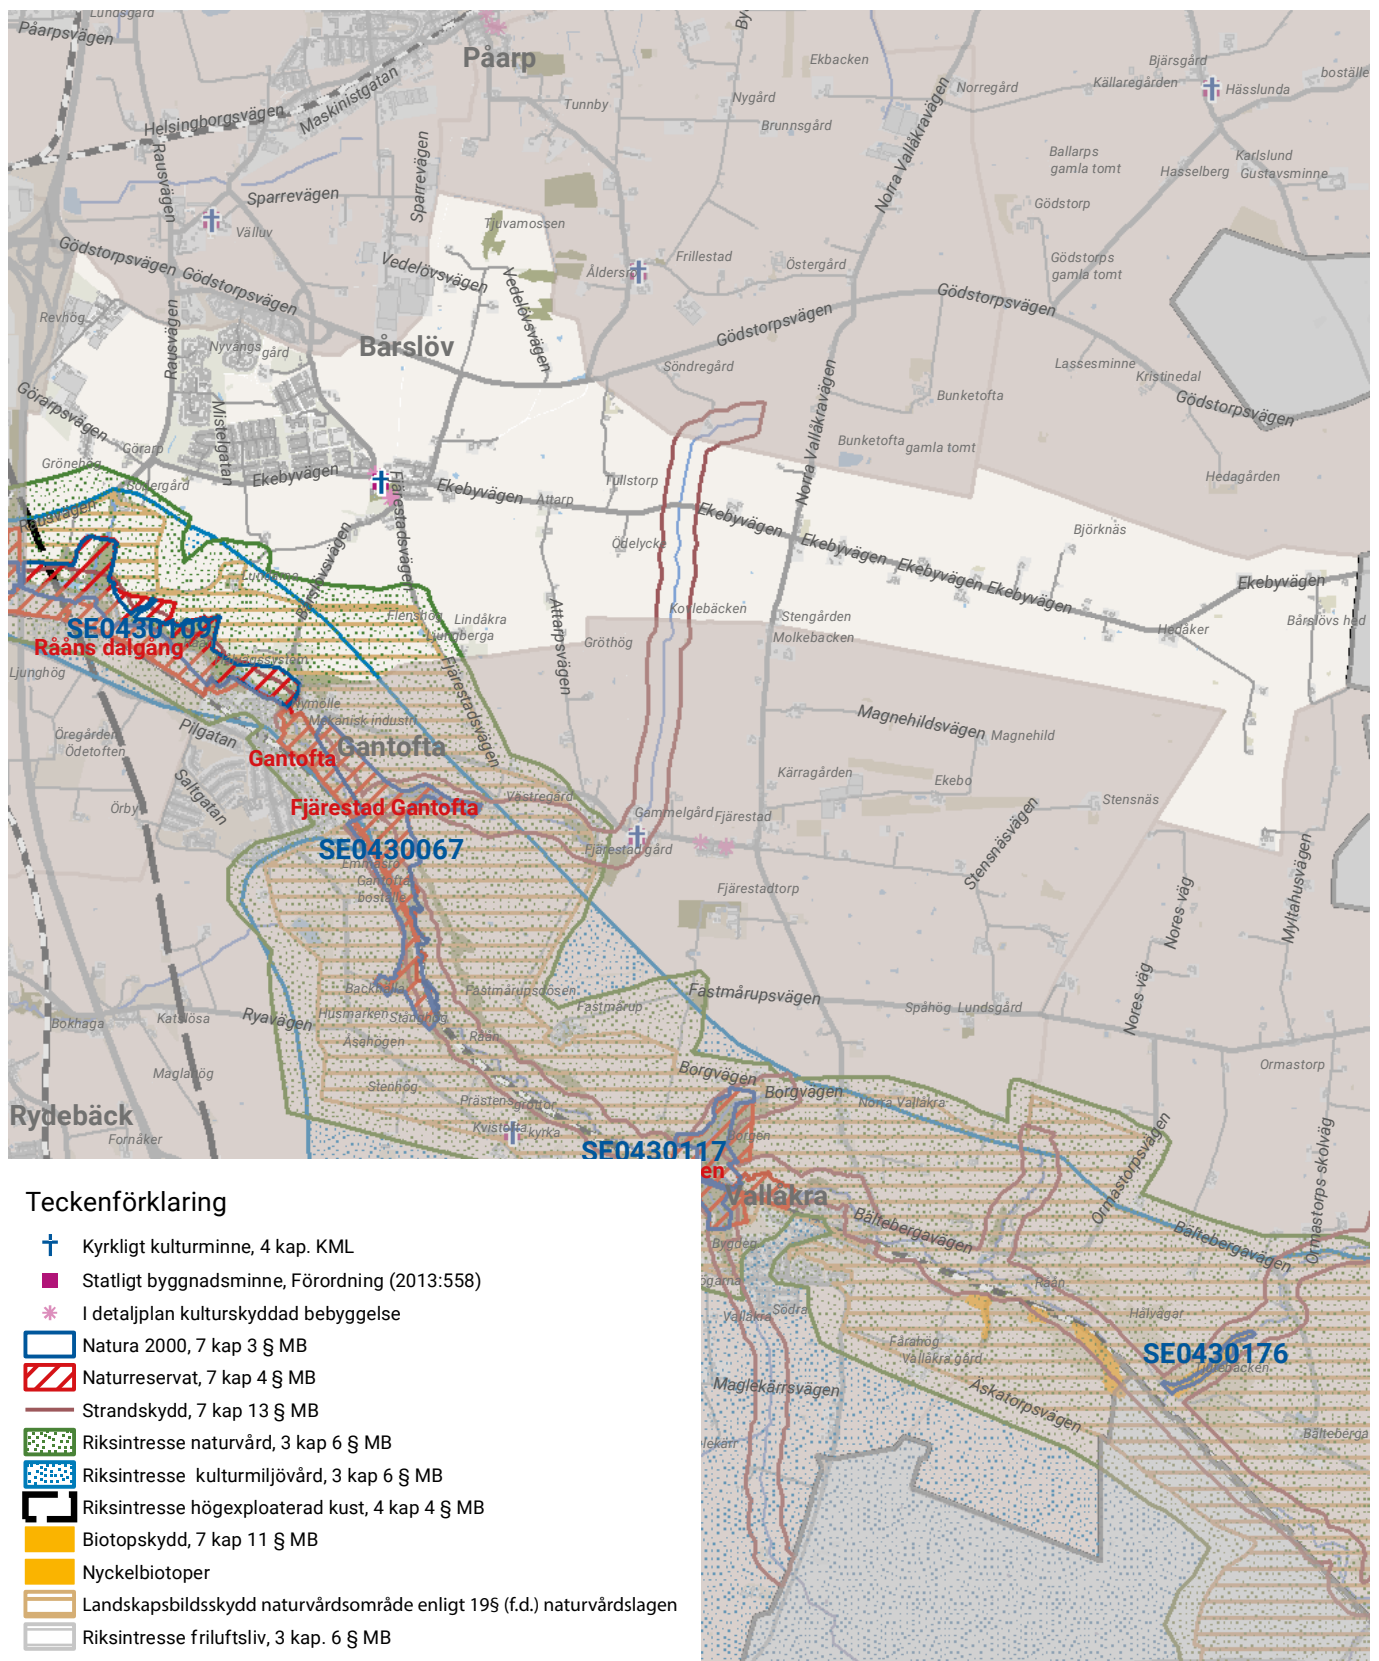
Påarpsvägen
Lundsgård
Påarp
Tunnby
Ekebacken
Nygård
Brunnsgård
Norregård
Bjärsgård
Källaregården
Hässlunda
boställe
Helsingborgsvägen
Maskinistgatan
Rausvägen
Sparrevägen
Sparrevägen
Välluv
Norra Vallåkravägen
Ballarps gamla tomt
Hasselberg
Karlslund
Gustavsminne
Gödstorp
Tjuvamossen
Frillestad
Östergård
Gödstorps gamla tomt
Gödstorpsvägen
Gödstorpsvägen
Vedelövsvägen
Vedelövsvägen
Ålderstad
Gödstorpsvägen
Gödstorpsvägen
Revhög
Rausvägen
Nyvangs gård
Bårslöv
Söndregård
Lassesminne
Kristinedal
Gödstorpsvägen
Bunketofta
Görarpsvägen
Mistelgatan
Görarp
Bunketofta gamla tomt
Gröneholm
Ekebyvägen
Fjärestadsvägen
Tullstorp
Norra Vallåkravägen
Hedagården
Ekebyvägen
Attarp
Ödelycke
Ekebyvägen
Ekebyvägen
Ekebyvägen
Ekebyvägen
Björknäs
Ekebyvägen
Korslebäcken
Stengården
Molkebacken
Hedåker
Bårslövs hed
SE0430109
Rååns dalgång
Lindåkra
Ljungberga
Gröthög
Attarpsvägen
Ljunghög
Fjärestadsvägen
Mekanisk industri
Magnehildsvägen
Magnehild
Öregården
Ödetoften
Pilgatan
Gantofta
Gantofta
Kärragården
Ekebo
Saltgatan
Örby
Fjärestad Gantofta
Västregård
Gammelgård
Fjärestad
Stensnäs
Stensnäsvägen
SE0430067
Fjärestad gård
Gantofta boställe
Fjärestadtorp
Nores väg
Myltahusvägen
Backhalla
Fastmårupsvägen
Fastmårupsvägen
Fastmårup
Bokhaga
Katslösa
Ryavägen
Husmarken
Åsahögen
Spåhög
Lundsgård
Nores väg
Maglehög
Stenhög
Ormastorp
Borgvägen
Borgvägen
Norra Vallåkra
Rydebäck
Fornåker
Prästens
Kvistofta kyrka
SE0430117
Vallåkra
Ormastorpsvägen
Ormastorps skolväg
Bältebergavägen
Bältebergavägen
Bygden
Rååan
Hälvägar
Södra
Vallåkra
Fårahög
Vallåkra gård
SE0430176
Maglekärrsvägen
Åskatorpsvägen
Bälteberga

Teckenförklaring
Kyrkligt kulturminne, 4 kap. KML
Statligt byggnadsminne, Förordning (2013:558)
I detaljplan kulturskyddad bebyggelse
Natura 2000, 7 kap 3 § MB
Naturreservat, 7 kap 4 § MB
Strandskydd, 7 kap 13 § MB
Riksintresse naturvård, 3 kap 6 § MB
Riksintresse kulturmiljövård, 3 kap 6 § MB
Riksintresse högexploaterad kust, 4 kap 4 § MB
Biotopskydd, 7 kap 11 § MB
Nyckelbiotoper
Landskapsbildsskydd naturvårdsområde enligt 19§ (f.d.) naturvårdslagen
Riksintresse friluftsliv, 3 kap. 6 § MB